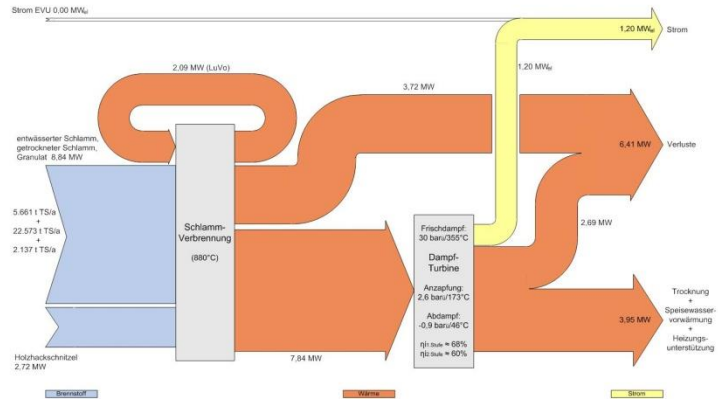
Strom EVU 0,00 $MW_{el}$

1,20 $MW_{el}$

Strom

2,09 MW (LuVo)

3,72 MW

1,20 $MW_{el}$

entwässerter Schlamm, getrockneter Schlamm, Granulat 6,84 MW

6,41 MW

Verluste

5.661 t TS/a + 22.573 t TS/a + 2.137 t TS/a

Schlamm-Verbrennung

(880°C)

Frischdampf: 30 baru/355°C

Dampf-Turbine

Anzapfung: 2,6 baru/173°C

Abdampf: -0,9 baru/46°C

$\eta_{i\,1.Stufe}$ ≈ 68%

$\eta_{i\,2.Stufe}$ ≈ 60%

2,69 MW

3,95 MW

Trocknung + Speisewasser-vorwärmung + Heizungs-unterstützung

Holzhackschnitzel 2,72 MW

7,84 MW

Brennstoff

Wärme

Strom